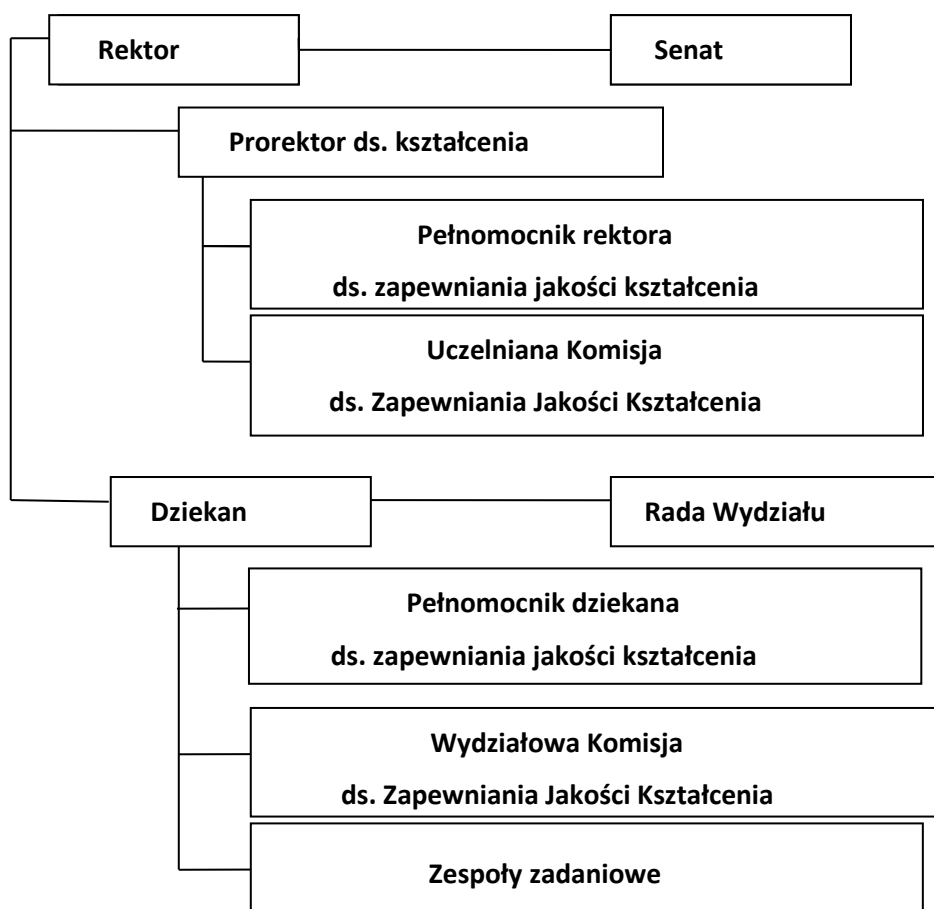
Rektor

Senat

Prorektor ds. kształcenia

Pełnomocnik rektora
ds. zapewniania jakości kształcenia

Uczelniana Komisja
ds. Zapewniania Jakości Kształcenia

Dziekan

Rada Wydziału

Pełnomocnik dziekana
ds. zapewniania jakości kształcenia

Wydziałowa Komisja
ds. Zapewniania Jakości Kształcenia

Zespoły zadaniowe